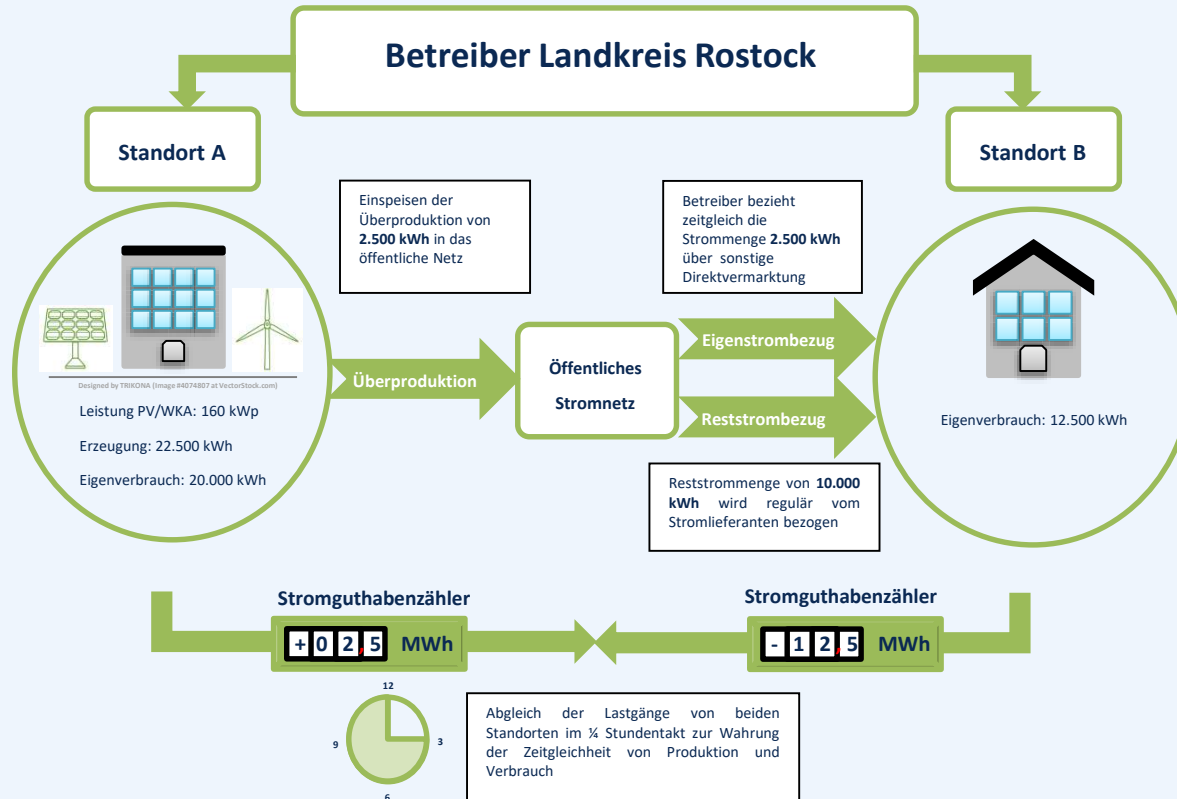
Betreiber Landkreis Rostock

Standort A

Standort B

Einspeisen der Überproduktion von **2.500 kWh** in das öffentliche Netz

Betreiber bezieht zeitgleich die Strommenge **2.500 kWh** über sonstige Direktvermarktung

Designed by TRIKONA (Image #4074807 at VectorStock.com)

Leistung PV/WKA: 160 kWp

Erzeugung: 22.500 kWh

Eigenverbrauch: 20.000 kWh

Überproduktion

Öffentliches Stromnetz

Eigenstrombezug

Reststrombezug

Eigenverbrauch: 12.500 kWh

Reststrommenge von **10.000 kWh** wird regulär vom Stromlieferanten bezogen

Stromguthabenzähler

+ 0 2 , 5 MWh

Stromguthabenzähler

- 1 2 , 5 MWh

12
9
3
6

Abgleich der Lastgänge von beiden Standorten im ¼ Stundentakt zur Wahrung der Zeitgleichheit von Produktion und Verbrauch